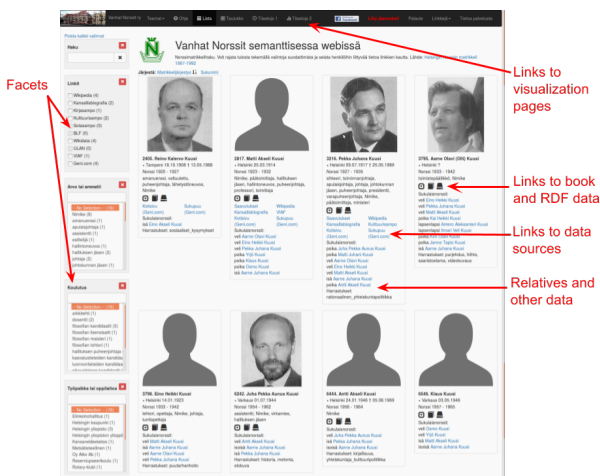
Vanhat Norssit

Vanhat Norssit semanttisessa webissä

Facets

Links to visualization pages

Links to book and RDF data

Links to data sources

Relatives and other data

Poista kaikki valinnat

Haku

Linkit

Wikipedia (4)
Kansallisbiografia (3)
Kirjasampo (1)
Kulttuurisampo (1)
Seissasampo (1)
BLF (0)
Wikidata (4)
ULAN (0)
VIAF (1)
Geni.com (4)

Arvo tai ammatti

Koulutus

Työpaikka tai oppilaitos

Järjestä: Matrikkelijärjestys | Sukunimi

2405. Reino Kalervo Kuusi

2817. Matti Akseli Kuusi

3215. Pekka Juhana Kuusi

3795. Aarne Olavi Kuusi

3796. Eino Heikki Kuusi

4262. Juha Pekka Aurus Kuusi

4444. Antti Akseli Kuusi

4546. Klaus Kuusi